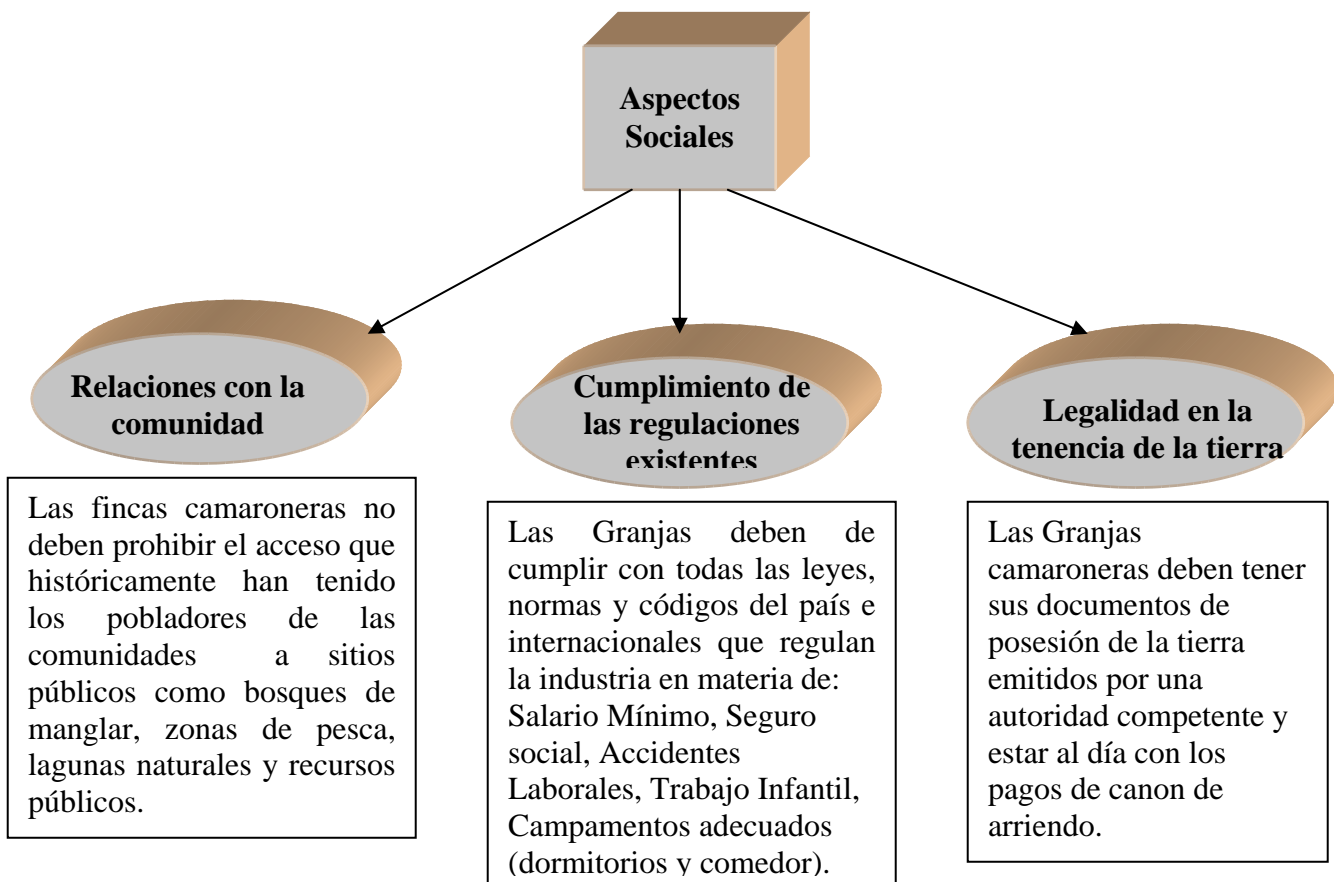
Aspectos Sociales

Relaciones con la comunidad

Cumplimiento de las regulaciones existentes

Legalidad en la tenencia de la tierra

Las fincas camaroneras no deben prohibir el acceso que históricamente han tenido los pobladores de las comunidades a sitios públicos como bosques de manglar, zonas de pesca, lagunas naturales y recursos públicos.

Las Granjas deben de cumplir con todas las leyes, normas y códigos del país e internacionales que regulan la industria en materia de: Salario Mínimo, Seguro social, Accidentes Laborales, Trabajo Infantil, Campamentos adecuados (dormitorios y comedor).

Las Granjas camaroneras deben tener sus documentos de posesión de la tierra emitidos por una autoridad competente y estar al día con los pagos de canon de arriendo.